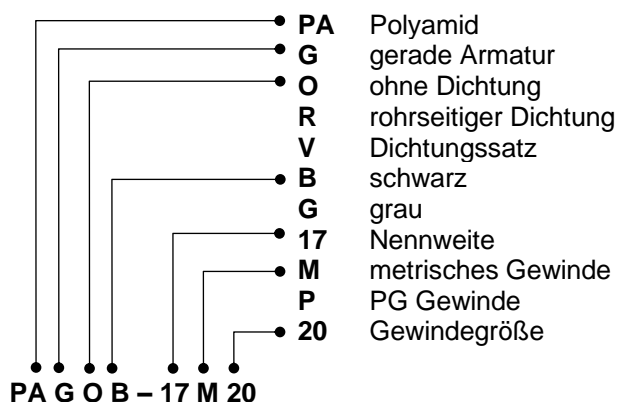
| | |
|---|---|
| **PA** | Polyamid |
| **G** | gerade Armatur |
| **O** | ohne Dichtung |
| **R** | rohrseitiger Dichtung |
| **V** | Dichtungssatz |
| **B** | schwarz |
| **G** | grau |
| **17** | Nennweite |
| **M** | metrisches Gewinde |
| **P** | PG Gewinde |
| **20** | Gewindegröße |

**PA G O B – 17 M 20**